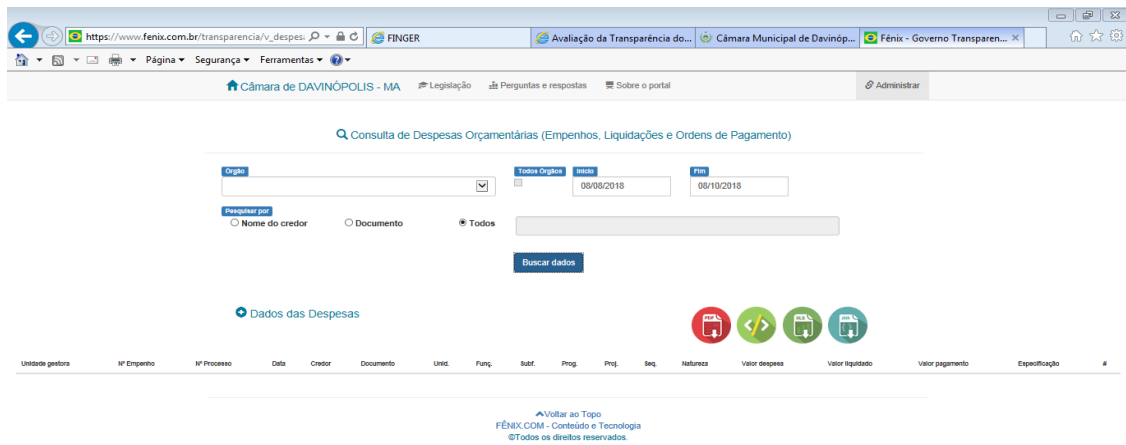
https://www.fenix.com.br/transparencia/v_despes
FINGER
Avaliação da Transparência do...
Câmara Municipal de Davinóp...
Fênix - Governo Transparen... ×

Página ▾ Segurança ▾ Ferramentas ▾

Câmara de DAVINÓPOLIS - MA
Legislação
Perguntas e respostas
Sobre o portal
Administrar

Consulta de Despesas Orçamentárias (Empenhos, Liquidações e Ordens de Pagamento)

Orgão
Todos Orgãos
Inicio
08/08/2018
Fim
08/10/2018

Pesquisar por
Nome do credor
Documento
Todos

Buscar dados

Dados das Despesas

PDF
XLS
JSON

| Unidade gestora | Nº Empenho | Nº Processo | Data | Credor | Documento | Unid. | Funç. | Subf. | Prog. | Proj. | Seq. | Natureza | Valor despesa | Valor liquidado | Valor pagamento | Especificação | # |
|---|---|---|---|---|---|---|---|---|---|---|---|---|---|---|---|---|---|

Voltar ao Topo
FÊNIX.COM - Conteúdo e Tecnologia
©Todos os direitos reservados.